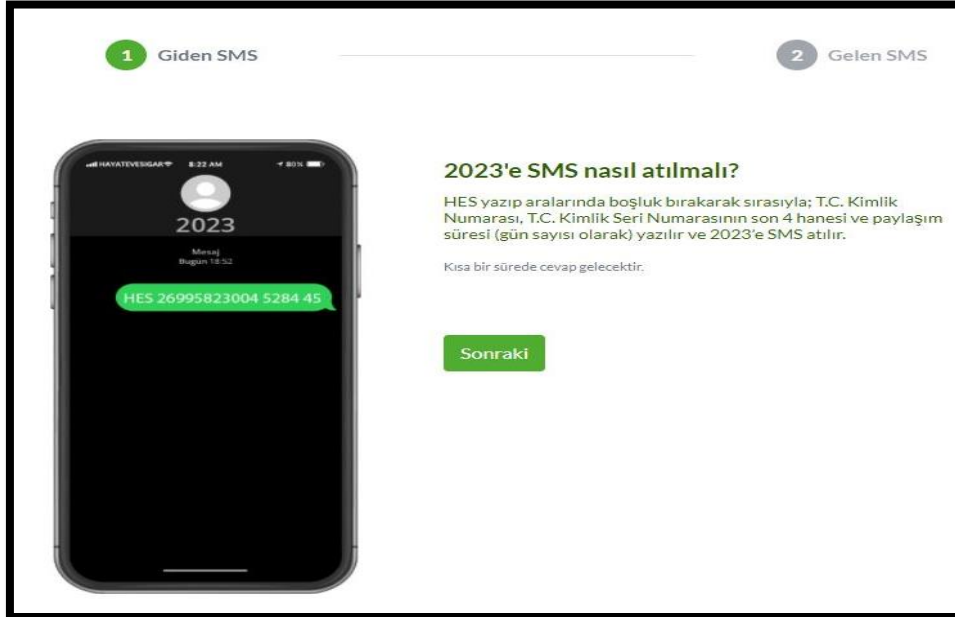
1 Giden SMS

2 Gelen SMS

HAYATEVESIGAR 8:22 AM 80%

2023

Mesaj
Bugün 18:52

HES 26995823004 5284 45

2023'e SMS nasıl atılmalı?

HES yazıp aralarında boşluk bırakarak sırasıyla; T.C. Kimlik Numarası, T.C. Kimlik Seri Numarasının son 4 hanesi ve paylaşım süresi (gün sayısı olarak) yazılır ve 2023'e SMS atılır.

Kısa bir sürede cevap gelecektir.

Sonraki